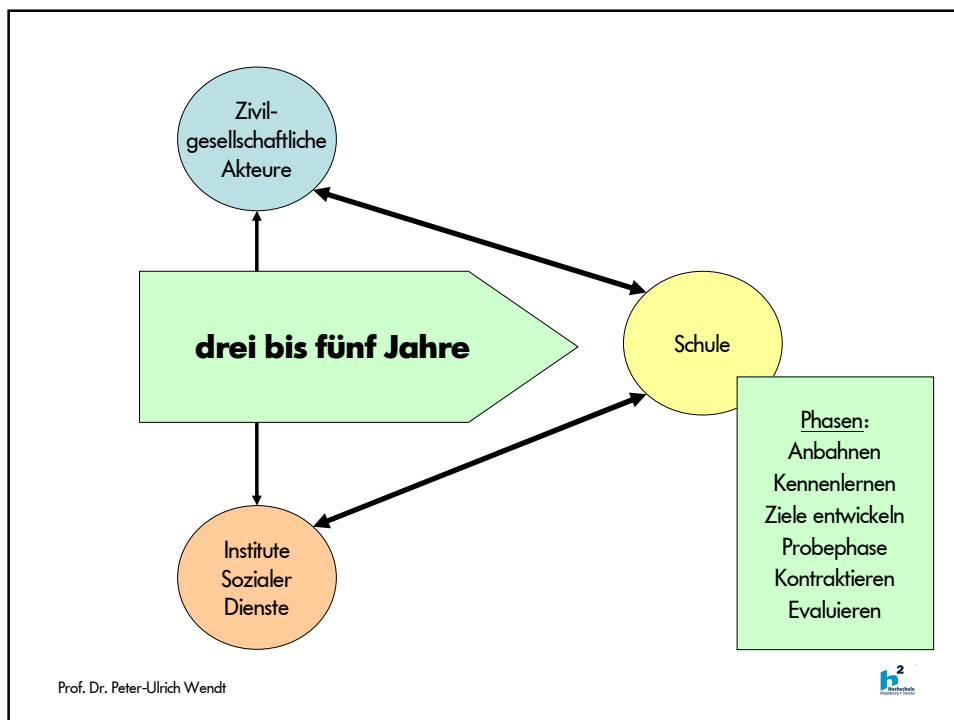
Zivil-gesellschaftliche Akteure

drei bis fünf Jahre

Schule

Institute Sozialer Dienste

Phasen:
Anbahnen
Kennenlernen
Ziele entwickeln
Probephase
Kontraktieren
Evaluieren

Prof. Dr. Peter-Ulrich Wendt

$h^2$ Hochschule Magdeburg • Stendal